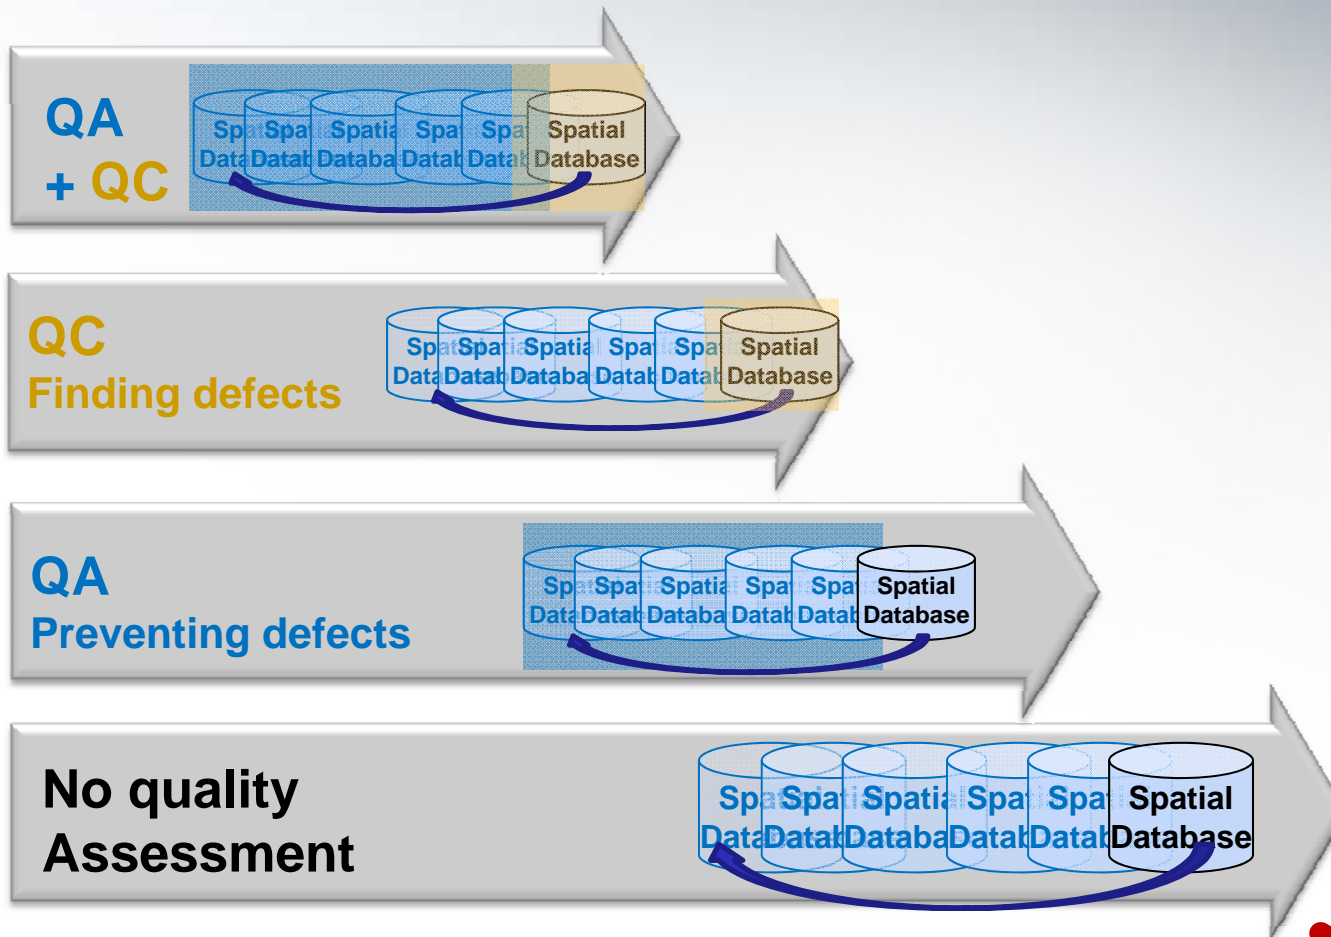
QA
+ QC

Spa Spa Spatia Spa Spa Spatial
Data Datal Databa Datal Datal Database

QC
Finding defects

Spat Spat Spatia Spat Spa Spatial
Data Datab Databa Datab Datal Database

QA
Preventing defects

Spa Spat Spatia Spa Spat Spatial
Data Datab Databa Datab Datab Database

No quality
Assessment

Spa Spat Spatia Spat Spat Spatial
Data Datal Databa Datal Datab Database